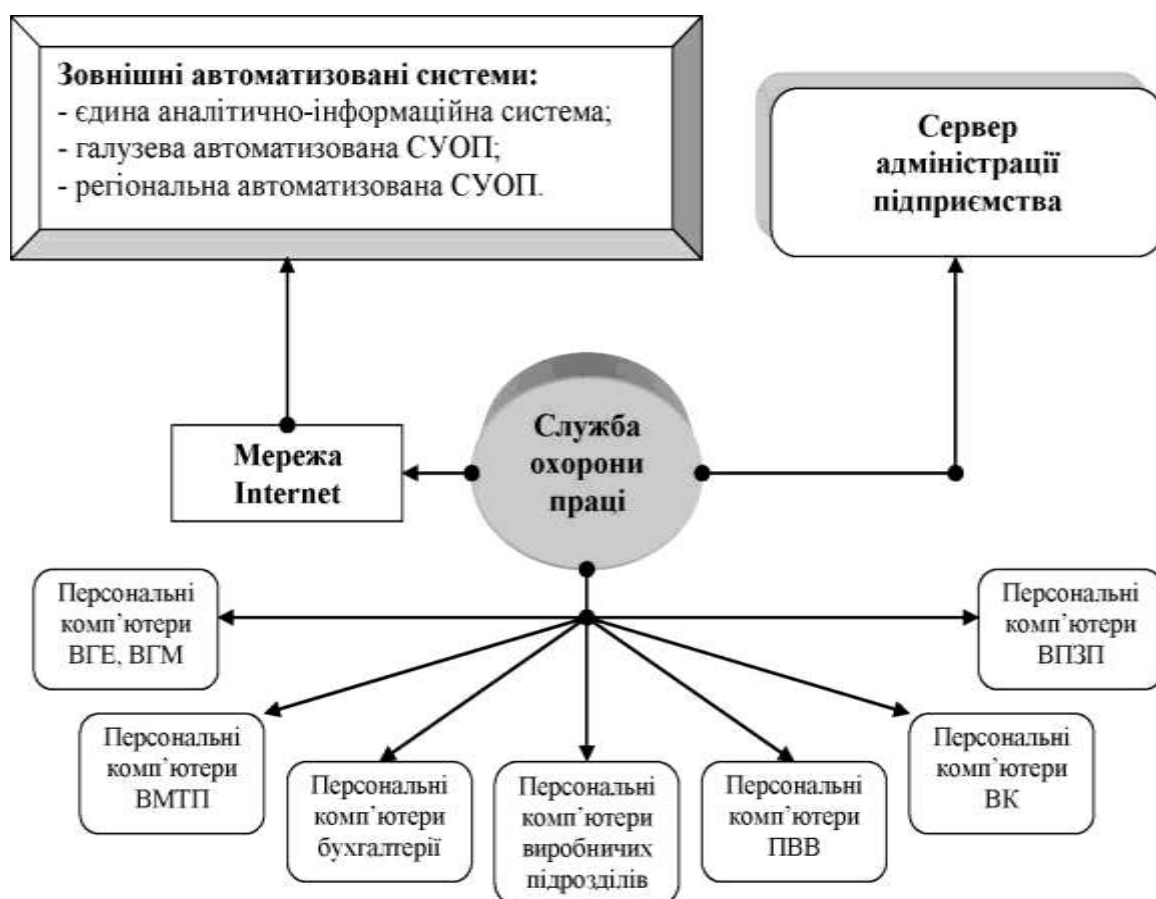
**Зовнішні автоматизовані системи:**
- єдина аналітично-інформаційна система;
- галузева автоматизована СУОП;
- регіональна автоматизована СУОП.

**Сервер адміністрації підприємства**

**Мережа Internet**

**Служба охорони праці**

Персональні комп'ютери ВГЕ, ВГМ

Персональні комп'ютери ВПЗП

Персональні комп'ютери ВМТП

Персональні комп'ютери бухгалтерії

Персональні комп'ютери виробничих підрозділів

Персональні комп'ютери ПВВ

Персональні комп'ютери ВК